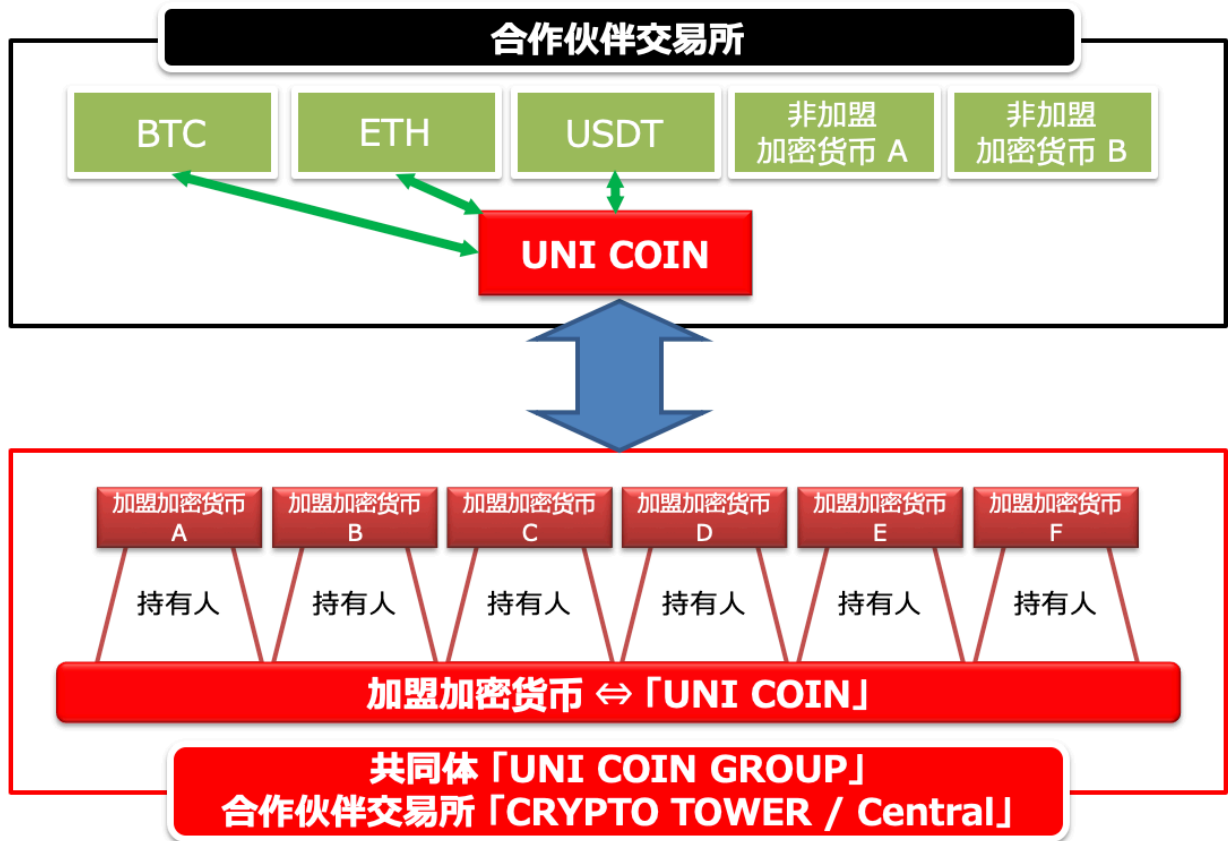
合作伙伴交易所

BTC

ETH

USDT

非加盟
加密货币 A

非加盟
加密货币 B

UNI COIN

加盟加密货币
A

加盟加密货币
B

加盟加密货币
C

加盟加密货币
D

加盟加密货币
E

加盟加密货币
F

持有人

持有人

持有人

持有人

持有人

持有人

加盟加密货币 ⇔「UNI COIN」

共同体「UNI COIN GROUP」
合作伙伴交易所「CRYPTO TOWER / Central」